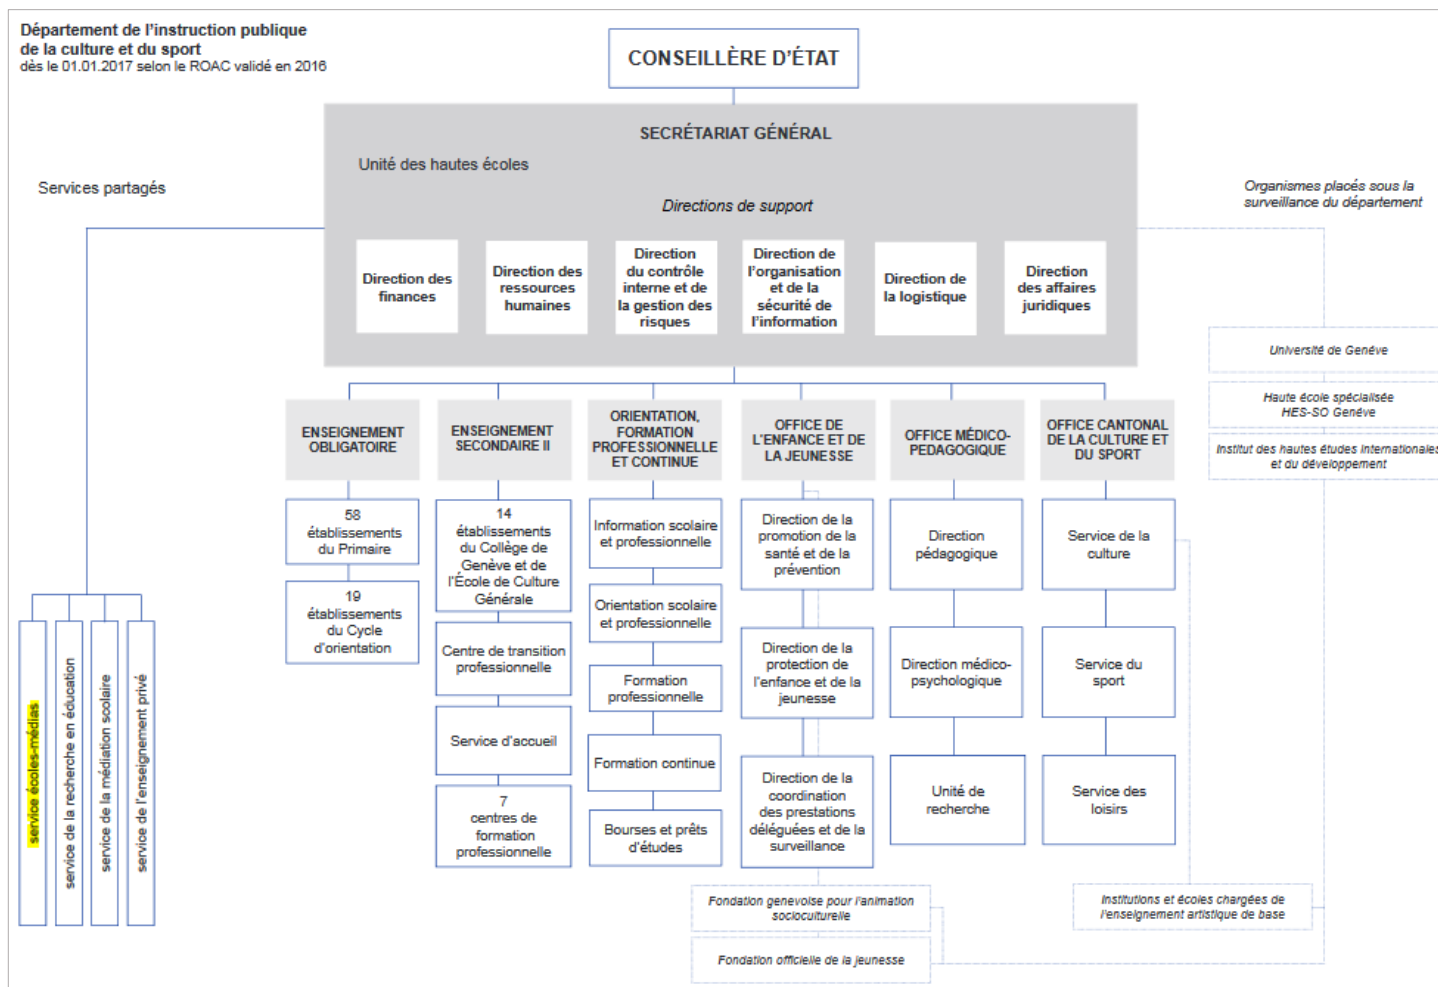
Département de l'instruction publique
de la culture et du sport
dès le 01.01.2017 selon le ROAC validé en 2016

CONSEILLÈRE D'ÉTAT

SECRÉTARIAT GÉNÉRAL

Unité des hautes écoles

Services partagés

Directions de support

Direction des finances

Direction des ressources humaines

Direction du contrôle interne et de la gestion des risques

Direction de l'organisation et de la sécurité de l'information

Direction de la logistique

Direction des affaires juridiques

Organismes placés sous la surveillance du département

Université de Genève

Haute école spécialisée HES-SO Genève

Institut des hautes études internationales et du développement

ENSEIGNEMENT OBLIGATOIRE

58 établissements du Primaire

19 établissements du Cycle d'orientation

ENSEIGNEMENT SECONDAIRE II

14 établissements du Collège de Genève et de l'École de Culture Générale

Centre de transition professionnelle

Service d'accueil

7 centres de formation professionnelle

ORIENTATION, FORMATION PROFESSIONNELLE ET CONTINUE

Information scolaire et professionnelle

Orientation scolaire et professionnelle

Formation professionnelle

Formation continue

Bourses et prêts d'études

OFFICE DE L'ENFANCE ET DE LA JEUNESSE

Direction de la promotion de la santé et de la prévention

Direction de la protection de l'enfance et de la jeunesse

Direction de la coordination des prestations déléguées et de la surveillance

OFFICE MÉDICO-PEDAGOGIQUE

Direction pédagogique

Direction médico-psychologique

Unité de recherche

OFFICE CANTONAL DE LA CULTURE ET DU SPORT

Service de la culture

Service du sport

Service des loisirs

service écoles-médias

service de la recherche en éducation

service de la médiation scolaire

service de l'enseignement privé

Fondation genevoise pour l'animation socioculturelle

Fondation officielle de la jeunesse

Institutions et écoles chargées de l'enseignement artistique de base